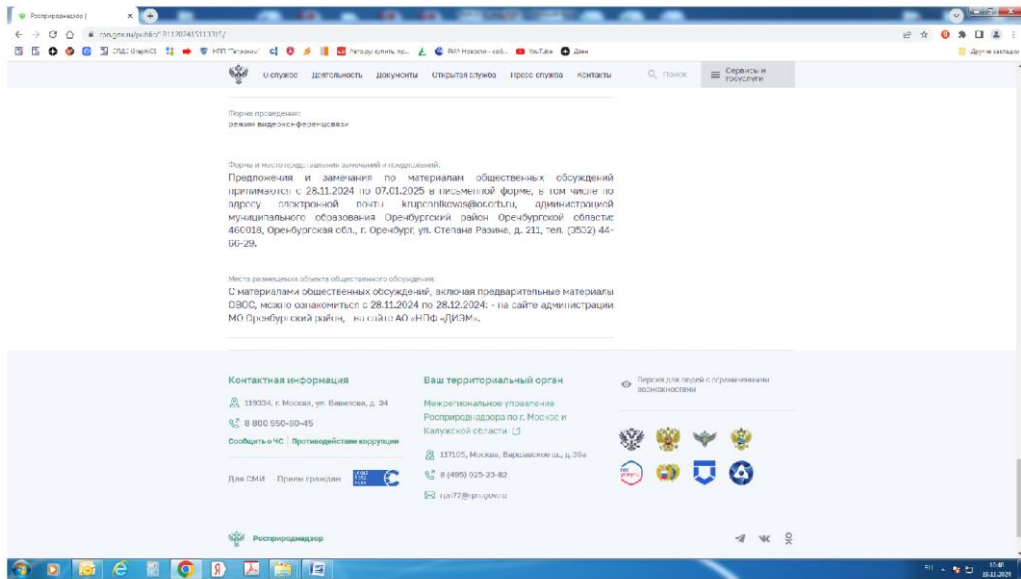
Росприроднадзор |
rpn.gov.ru/public/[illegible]

О службе Деятельность Документы Открытая служба Пресс-служба Контакты Поиск Сервисы и госуслуги

Форма проведения:
режим видеоконференцсвязи

Форма и место представления замечаний и предложений:
Предложения и замечания по материалам общественных обсуждений принимаются с 28.11.2024 по 07.01.2025 в письменной форме, в том числе по адресу электронной почты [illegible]@orenr.ru, администрацией муниципального образования Оренбургский район Оренбургской области 460018, Оренбургская обл., г. Оренбург, ул. Степана Разина, д. 211, тел. (3532) 44-66-29.

Места размещения объекта общественного обсуждения:
С материалами общественных обсуждений, включая предварительные материалы ОВОС, можно ознакомиться с 28.11.2024 по 28.12.2024: - на сайте администрации МО Оренбургский район, - на сайте АО «НПФ «ДИЭМ».

Контактная информация
119334, г. Москва, ул. Вавилова, д. 24
8 800 550-90-45
Сообщить о ЧС | Противодействие коррупции
Для СМИ Прием граждан

Ваш территориальный орган
Межрегиональное управление Росприроднадзора по г. Москве и Калужской области
117105, Москва, Варшавское ш., д.39а
8 (495) 025-23-82
rpn77@rpn.gov.ru

Версия для людей с ограниченными возможностями

Росприроднадзор